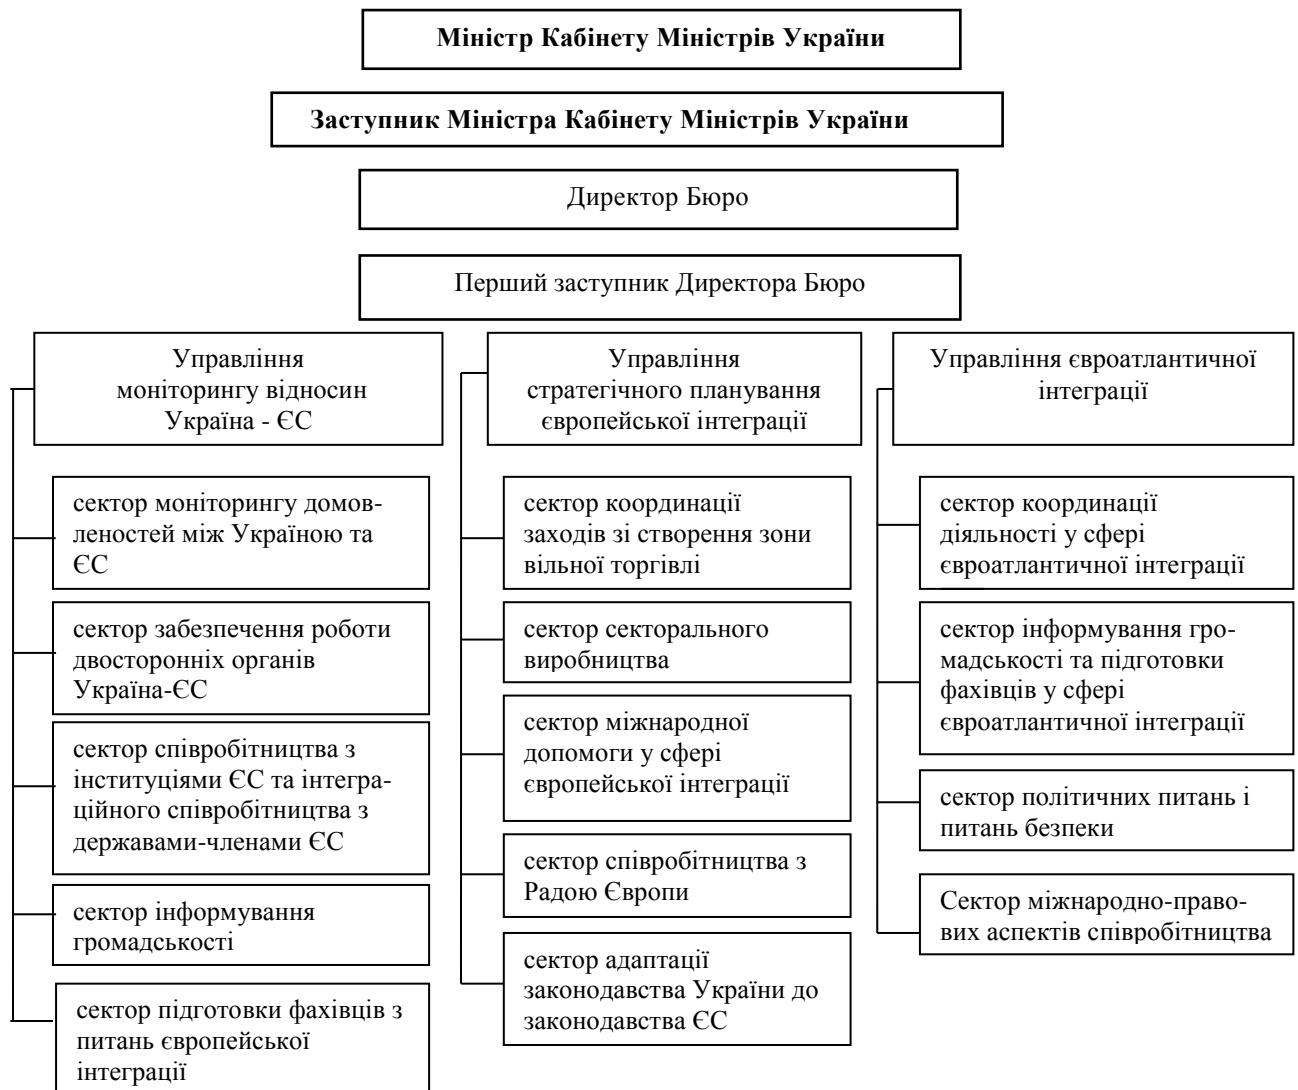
Міністр Кабінету Міністрів України

Заступник Міністра Кабінету Міністрів України

Директор Бюро

Перший заступник Директора Бюро

Управління моніторингу відносин Україна - ЄС

сектор моніторингу домовленостей між Україною та ЄС

сектор забезпечення роботи двосторонніх органів Україна-ЄС

сектор співробітництва з інституціями ЄС та інтеграційного співробітництва з державами-членами ЄС

сектор інформування громадськості

сектор підготовки фахівців з питань європейської інтеграції

Управління стратегічного планування європейської інтеграції

сектор координації заходів зі створення зони вільної торгівлі

сектор секторального виробництва

сектор міжнародної допомоги у сфері європейської інтеграції

сектор співробітництва з Радою Європи

сектор адаптації законодавства України до законодавства ЄС

Управління євроатлантичної інтеграції

сектор координації діяльності у сфері євроатлантичної інтеграції

сектор інформування громадськості та підготовки фахівців у сфері євроатлантичної інтеграції

сектор політичних питань і питань безпеки

Сектор міжнародно-правових аспектів співробітництва